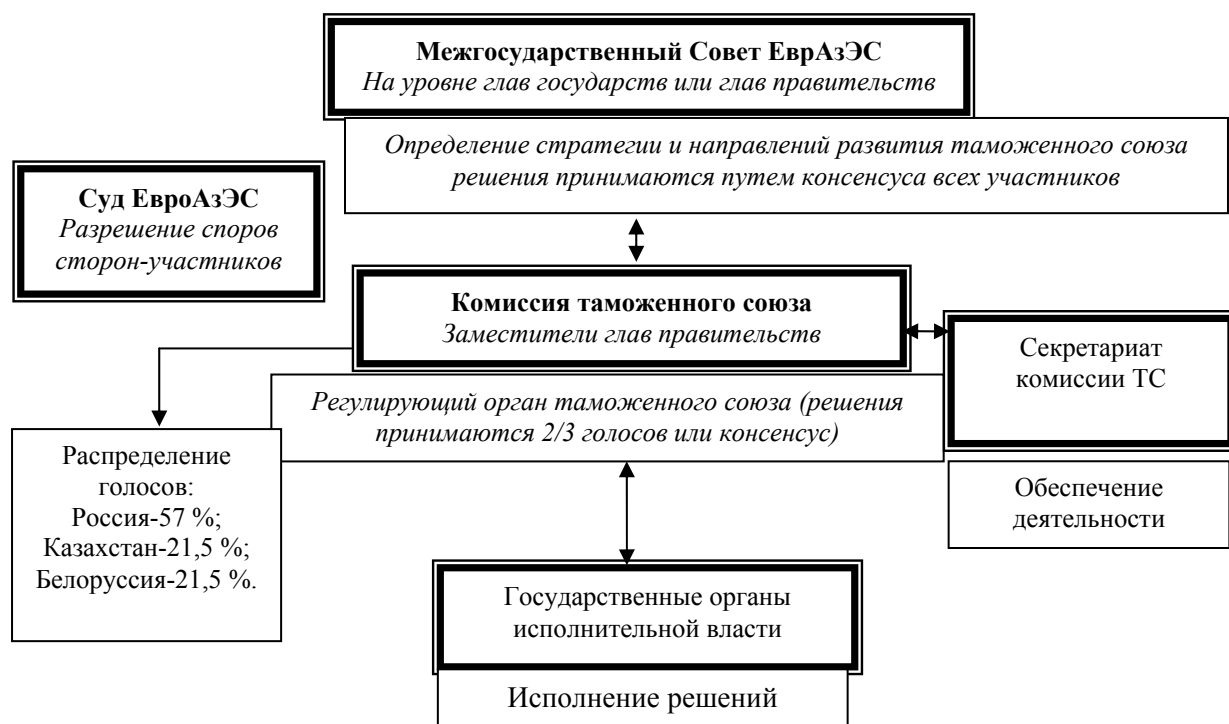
Межгосударственный Совет ЕврАзЭС
На уровне глав государств или глав правительств

Определение стратегии и направлений развития таможенного союза решения принимаются путем консенсуса всех участников

Суд ЕвроАзЭС
Разрешение споров сторон-участников

Комиссия таможенного союза
Заместители глав правительств

Секретариат комиссии ТС

Регулирующий орган таможенного союза (решения принимаются 2/3 голосов или консенсус)

Распределение голосов:
Россия-57 %;
Казахстан-21,5 %;
Белоруссия-21,5 %.

Обеспечение деятельности

Государственные органы исполнительной власти

Исполнение решений